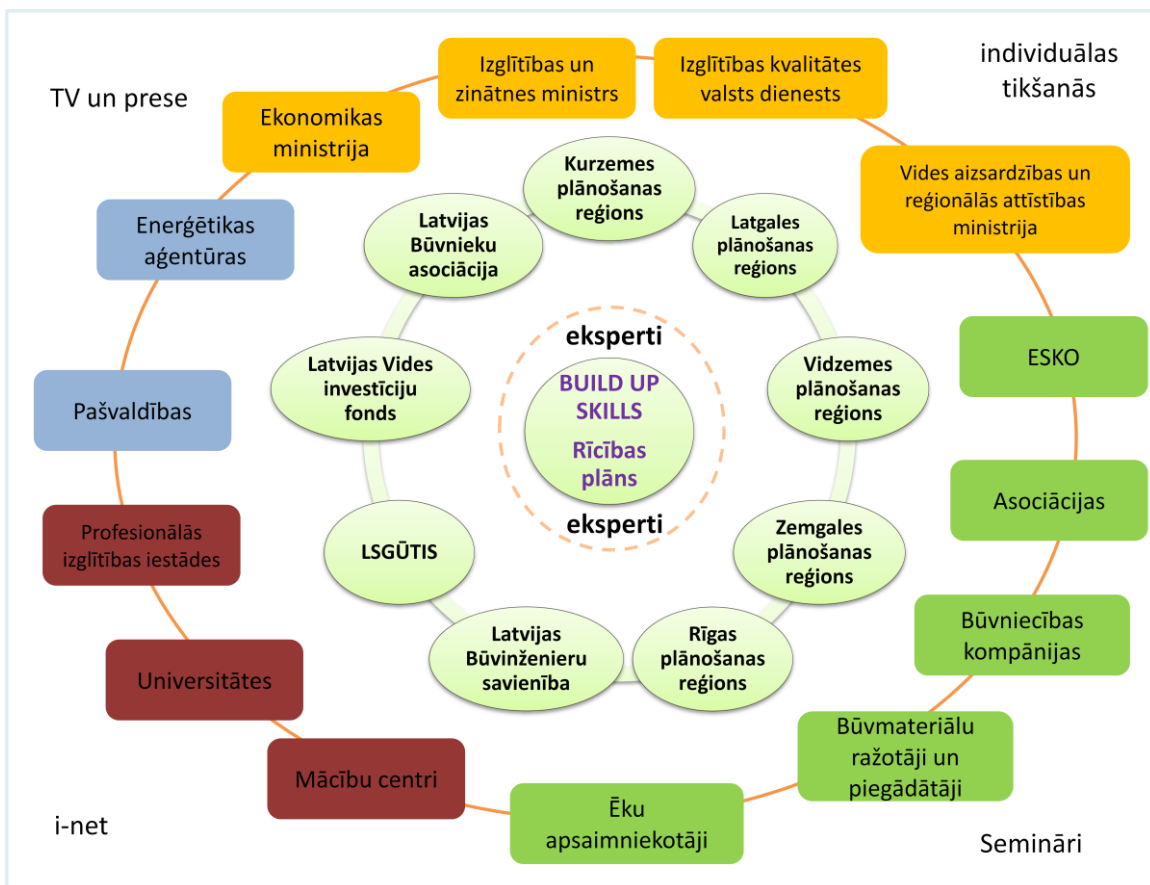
TV un prese

Izglītības un zinātnes ministrs

Izglītības kvalitātes valsts dienests

individuālas tikšanās

Ekonomikas ministrija

Vides aizsardzības un reģionālās attīstības ministrija

Enerģētikas aģentūras

Kurzemes plānošanas reģions

Latvijas Būvnieku asociācija

Latgales plānošanas reģions

eksperti

ESKO

Latvijas Vides investīciju fonds

BUILD UP SKILLS

Rīcības plāns

Vidzemes plānošanas reģions

Pašvaldības

eksperti

Asociācijas

Profesionālās izglītības iestādes

LSGŪTIS

Zemgales plānošanas reģions

Būvniecības kompānijas

Latvijas Būvinženieru savienība

Rīgas plānošanas reģions

Universitātes

Būvmateriālu ražotāji un piegādātāji

Mācību centri

Ēku apsaimniekotāji

i-net

Semināri